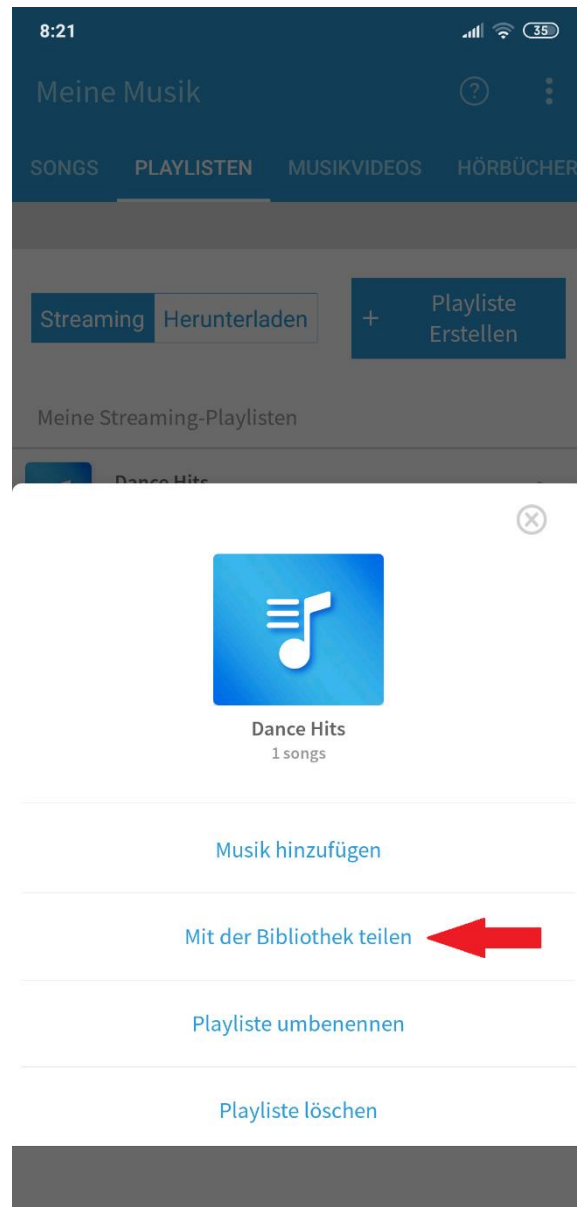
8:21

35

Meine Musik

?

SONGS PLAYLISTEN MUSIKVIDEOS HÖRBÜCHER

Streaming Herunterladen

+ Playliste Erstellen

Meine Streaming-Playlisten

Dance Hits

Dance Hits
1 songs

Musik hinzufügen

Mit der Bibliothek teilen

Playliste umbenennen

Playliste löschen